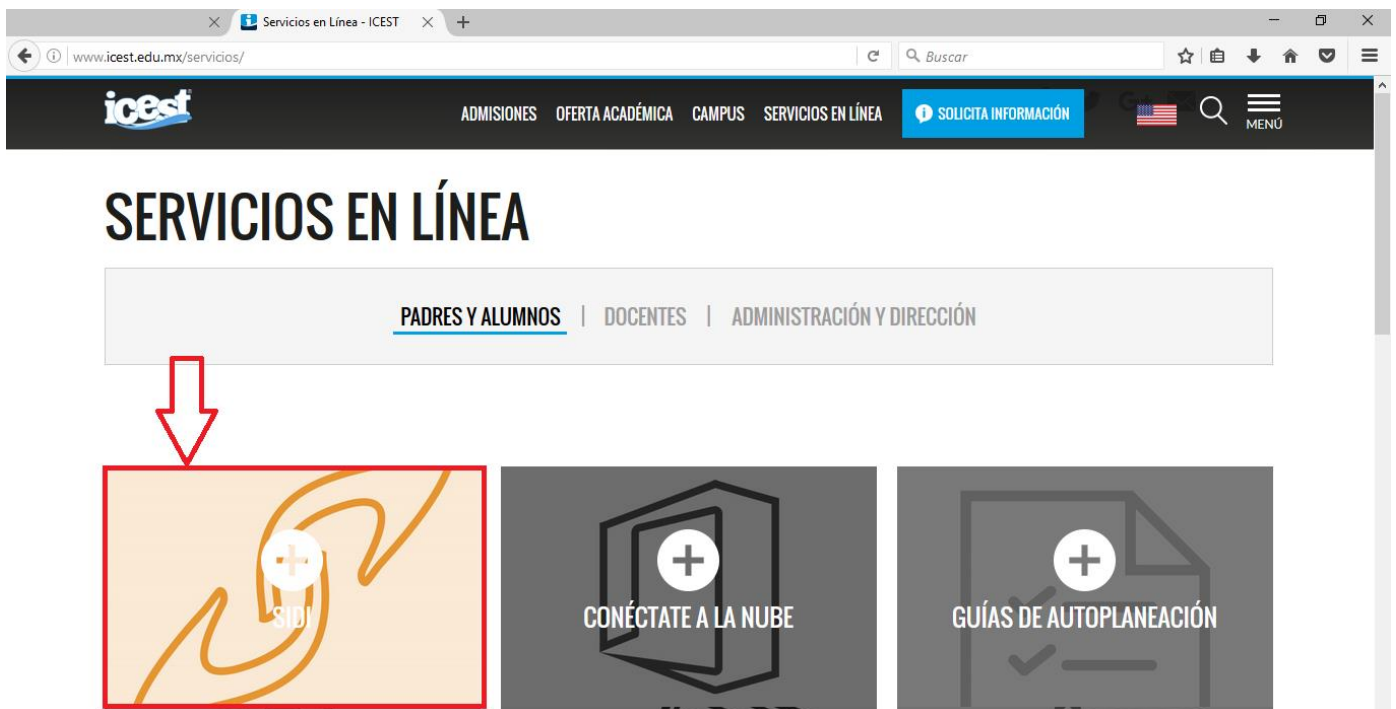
Servicios en Línea - ICEST

www.icest.edu.mx/servicios/

Buscar

icest

ADMISIONES OFERTA ACADÉMICA CAMPUS SERVICIOS EN LÍNEA

SOLICITA INFORMACIÓN

MENÚ

SERVICIOS EN LÍNEA

PADRES Y ALUMNOS | DOCENTES | ADMINISTRACIÓN Y DIRECCIÓN

SIDI

CONÉCTATE A LA NUBE

GUÍAS DE AUTOPLANEACIÓN